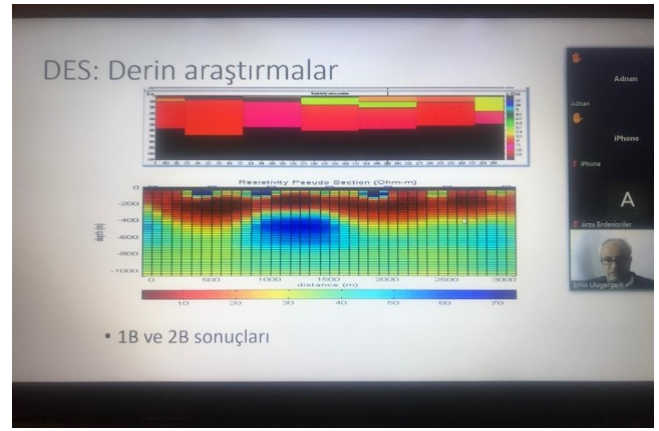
DES: Derin araştırmalar

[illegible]

Resistivity Pseudo Section (Ohm-m)

0
-200
-400
-600
-800
-1000

depth (m)

0 500 1000 1500 2000 2500 3000
distance (m)

10 20 30 40 50 60 70

• 1B ve 2B sonuçları

Adnan
Adnan
iPhone
iPhone
A
Arzu Erdenizoler
Emin Ulugergerli